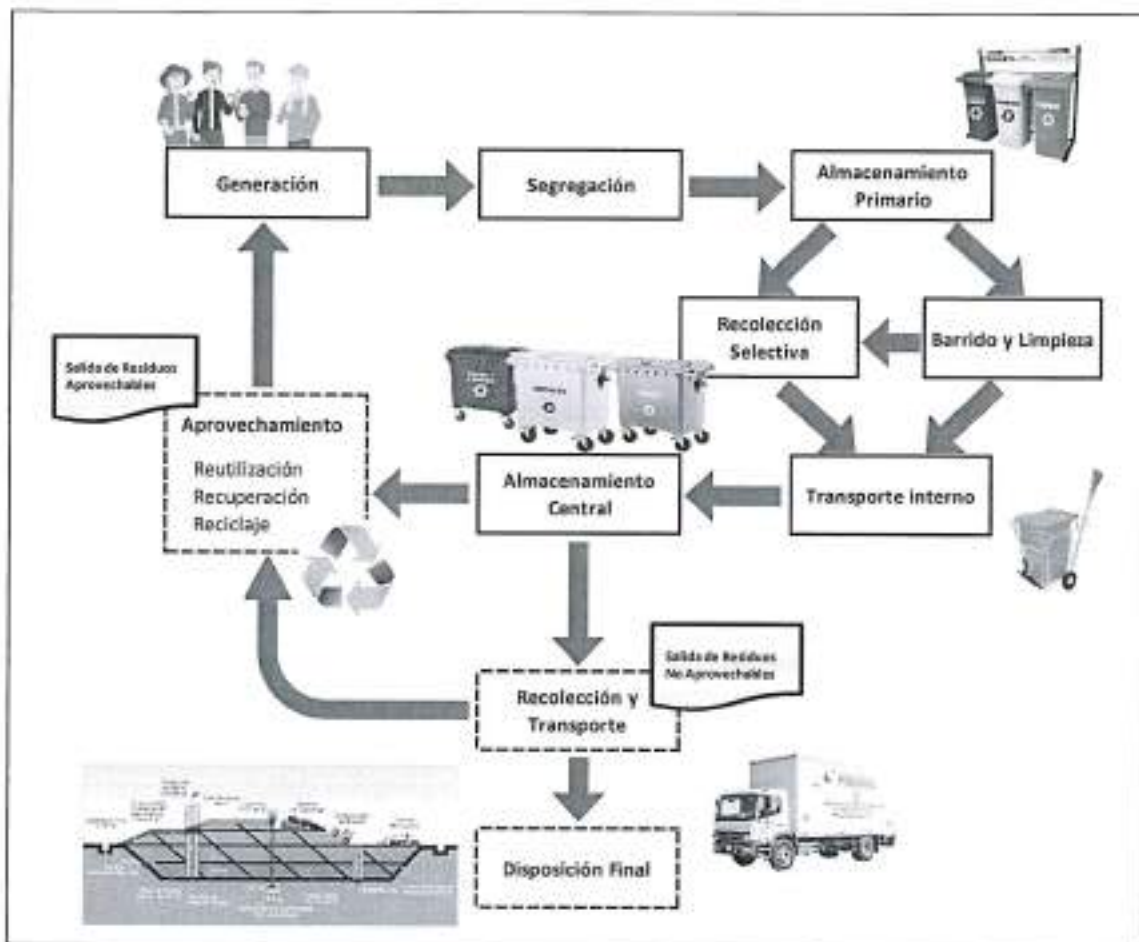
Generación

Segregación

Almacenamiento Primario

Recolección Selectiva

Barrido y Limpieza

Salida de Residuos Aprovechables

Aprovechamiento

Reutilización
Recuperación
Reciclaje

Almacenamiento Central

Transporte interno

Salida de Residuos No Aprovechables

Recolección y Transporte

Disposición Final